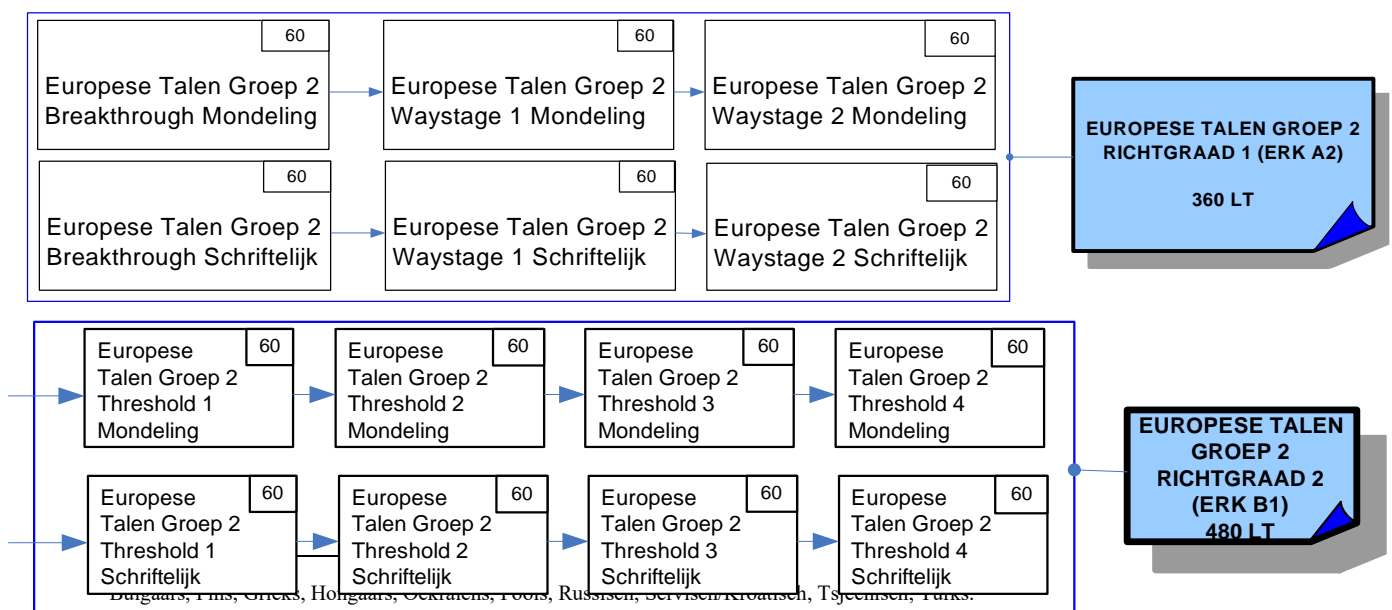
60
Europese Talen Groep 2 Breakthrough Mondeling

60
Europese Talen Groep 2 Waystage 1 Mondeling

60
Europese Talen Groep 2 Waystage 2 Mondeling

60
Europese Talen Groep 2 Breakthrough Schriftelijk

60
Europese Talen Groep 2 Waystage 1 Schriftelijk

60
Europese Talen Groep 2 Waystage 2 Schriftelijk

EUROPESE TALEN GROEP 2 RICHTGRAAD 1 (ERK A2)

360 LT

60
Europese Talen Groep 2 Threshold 1 Mondeling

60
Europese Talen Groep 2 Threshold 2 Mondeling

60
Europese Talen Groep 2 Threshold 3 Mondeling

60
Europese Talen Groep 2 Threshold 4 Mondeling

60
Europese Talen Groep 2 Threshold 1 Schriftelijk

60
Europese Talen Groep 2 Threshold 2 Schriftelijk

60
Europese Talen Groep 2 Threshold 3 Schriftelijk

60
Europese Talen Groep 2 Threshold 4 Schriftelijk

EUROPESE TALEN GROEP 2 RICHTGRAAD 2 (ERK B1)
480 LT

Bulgaars, Fins, Grieks, Hongaars, Oekraïens, Pools, Russisch, Servisch/Kroatisch, Tsjechisch, Turks.